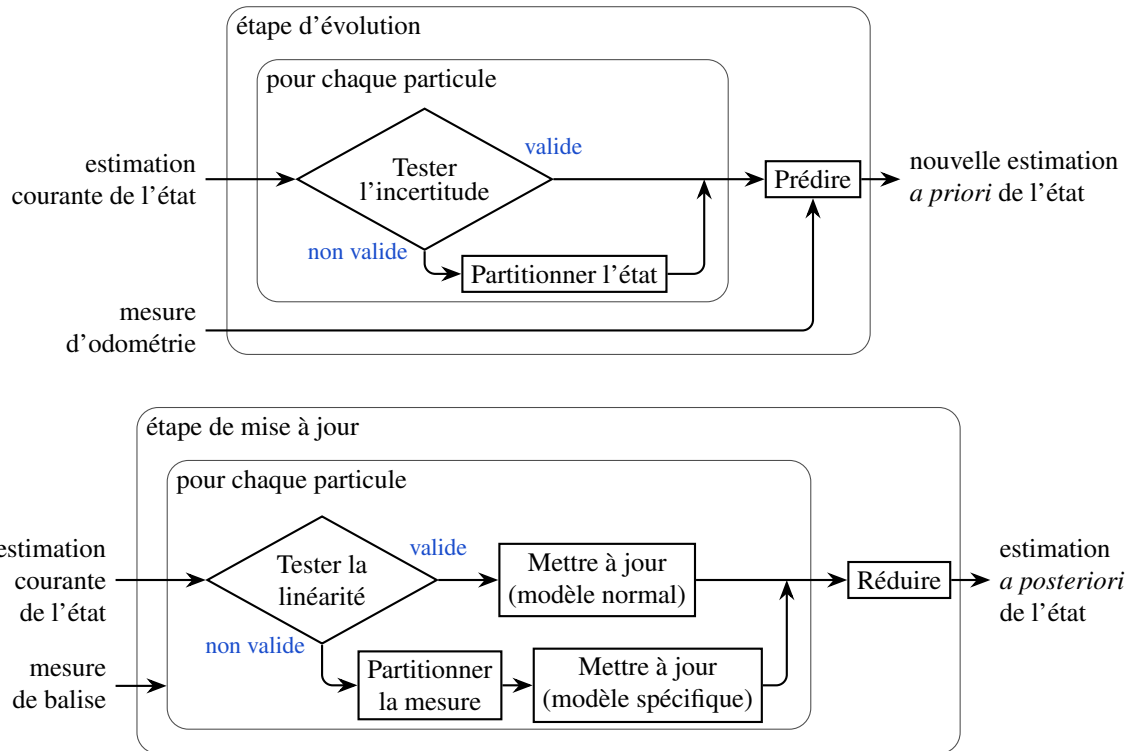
étape d'évolution

pour chaque particule

estimation courante de l'état

Tester l'incertitude

valide

non valide

Partitionner l'état

Prédire

nouvelle estimation *a priori* de l'état

mesure d'odométrie

étape de mise à jour

pour chaque particule

estimation courante de l'état

Tester la linéarité

valide

non valide

Mettre à jour (modèle normal)

Réduire

estimation *a posteriori* de l'état

mesure de balise

Partitionner la mesure

Mettre à jour (modèle spécifique)